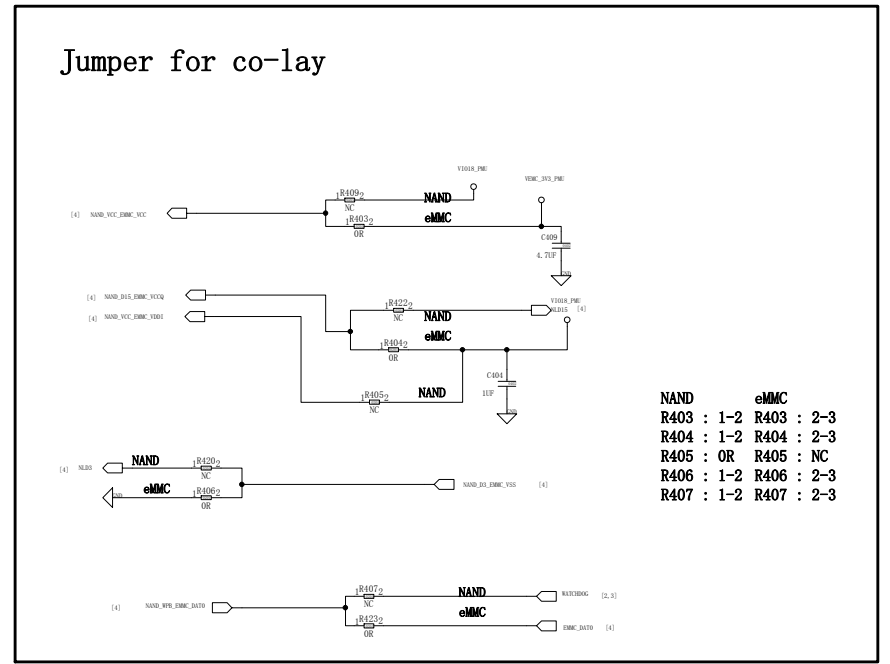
Jumper for co-lay

VIO18_PMU
VEMC_3V3_PMU
[4] NAND_VCC_EMMC_VCC
1 R409 2
NC
NAND
1 R403 2
0R
eMMC
C409
4.7UF
GND

[4] NAND_D15_EMMC_VCCQ
[4] NAND_VCC_EMMC_VDDI
1 R422 2
NC
NAND
VIO18_PMU
NLD15 [4]
eMMC
1 R404 2
0R
C404
1UF
GND
1 R405 2
NC
NAND

| NAND | eMMC |
|---|---|
| R403 : 1-2 | R403 : 2-3 |
| R404 : 1-2 | R404 : 2-3 |
| R405 : 0R | R405 : NC |
| R406 : 1-2 | R406 : 2-3 |
| R407 : 1-2 | R407 : 2-3 |

[4] NLD3
NAND
1 R420 2
NC
GND
eMMC
1 R406 2
0R
NAND_D3_EMMC_VSS [4]

[4] NAND_WPB_EMMC_DAT0
1 R407 2
NC
NAND
WATCHDOG [2,3]
eMMC
1 R423 2
0R
EMMC_DAT0 [4]